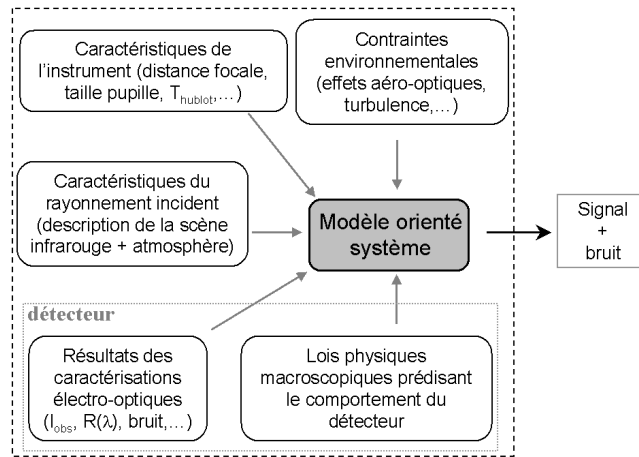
Caractéristiques de l'instrument (distance focale, taille pupille, $T_{hublot}$,…)

Contraintes environnementales (effets aéro-optiques, turbulence,…)

Caractéristiques du rayonnement incident (description de la scène infrarouge + atmosphère)

Modèle orienté système

Signal + bruit

détecteur

Résultats des caractérisations électro-optiques ($I_{obs}$, $R(\lambda)$, bruit,…)

Lois physiques macroscopiques prédisant le comportement du détecteur